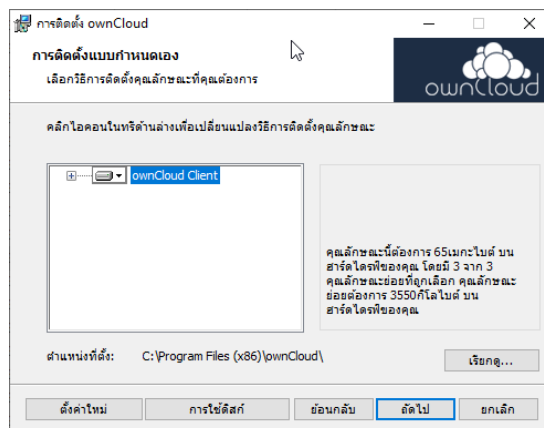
การติดตั้ง ownCloud

การติดตั้งแบบกำหนดเอง

เลือกวิธีการติดตั้งคุณลักษณะที่คุณต้องการ

ownCloud

คลิกไอคอนในทรีด้านล่างเพื่อเปลี่ยนแปลงวิธีการติดตั้งคุณลักษณะ

ownCloud Client

คุณลักษณะนี้ต้องการ 65เมกะไบต์ บนฮาร์ดไดรฟ์ของคุณ โดยมี 3 จาก 3 คุณลักษณะย่อยที่ถูกเลือก คุณลักษณะย่อยต้องการ 3550กิโลไบต์ บนฮาร์ดไดรฟ์ของคุณ

ตำแหน่งที่ตั้ง: C:\Program Files (x86)\ownCloud\

เรียกดู...

ตั้งค่าใหม่ | การใช้ดิสก์ | ย้อนกลับ | ถัดไป | ยกเลิก